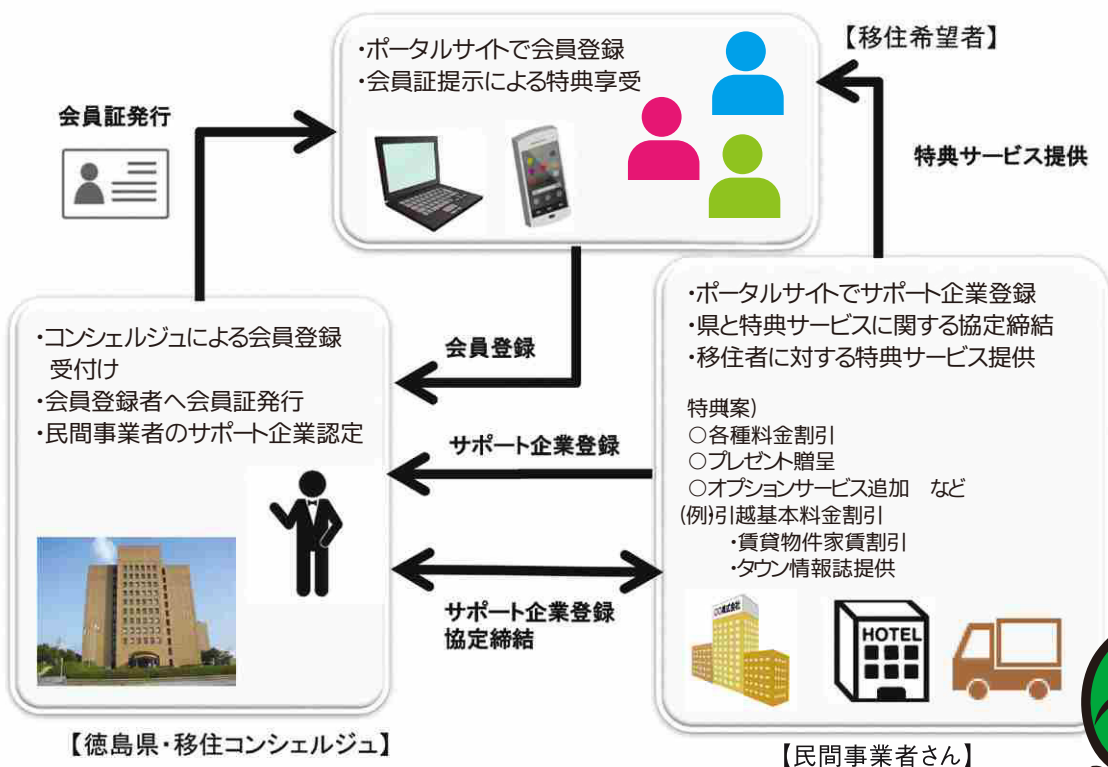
・ポータルサイトで会員登録
・会員証提示による特典享受

【移住希望者】

会員証発行

特典サービス提供

・ポータルサイトでサポート企業登録
・県と特典サービスに関する協定締結
・移住者に対する特典サービス提供

・コンシェルジュによる会員登録受付け
・会員登録者へ会員証発行
・民間事業者のサポート企業認定

会員登録

特典案）
○各種料金割引
○プレゼント贈呈
○オプションサービス追加　など
(例)引越基本料金割引
・賃貸物件家賃割引
・タウン情報誌提供

サポート企業登録

サポート企業登録
協定締結

HOTEL

【徳島県・移住コンシェルジュ】

【民間事業者さん】